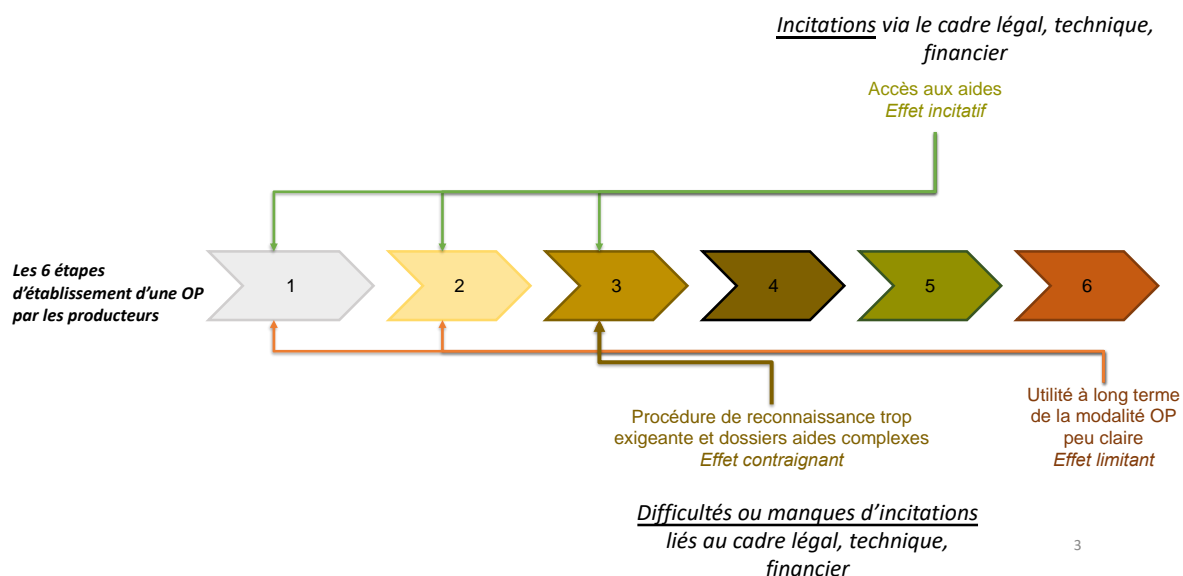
Incitations via le cadre légal, technique, financier

Accès aux aides
Effet incitatif

Les 6 étapes d'établissement d'une OP par les producteurs

1

2

3

4

5

6

Procédure de reconnaissance trop exigeante et dossiers aides complexes
Effet contraignant

Utilité à long terme de la modalité OP peu claire
Effet limitant

Difficultés ou manques d'incitations liés au cadre légal, technique, financier

3